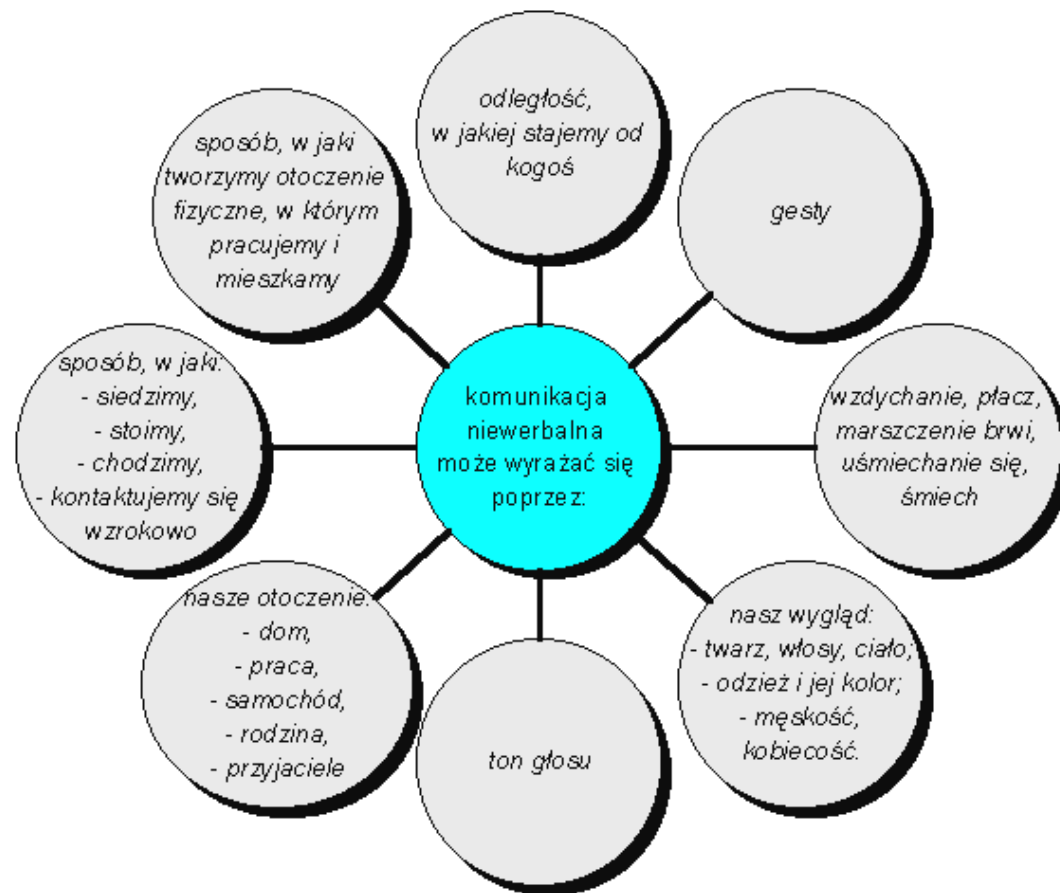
komunikacja niewerbalna może wyrażać się poprzez:

odległość, w jakiej stajemy od kogoś

gesty

wzdychanie, płacz, marszczenie brwi, uśmiechanie się, śmiech

nasz wygląd:
- twarz, włosy, ciało;
- odzież i jej kolor;
- męskość, kobiecość.

ton głosu

nasze otoczenie:
- dom,
- praca,
- samochód,
- rodzina,
- przyjaciele

sposób, w jaki:
- siedzimy,
- stoimy,
- chodzimy,
- kontaktujemy się wzrokowo

sposób, w jaki tworzymy otoczenie fizyczne, w którym pracujemy i mieszkamy